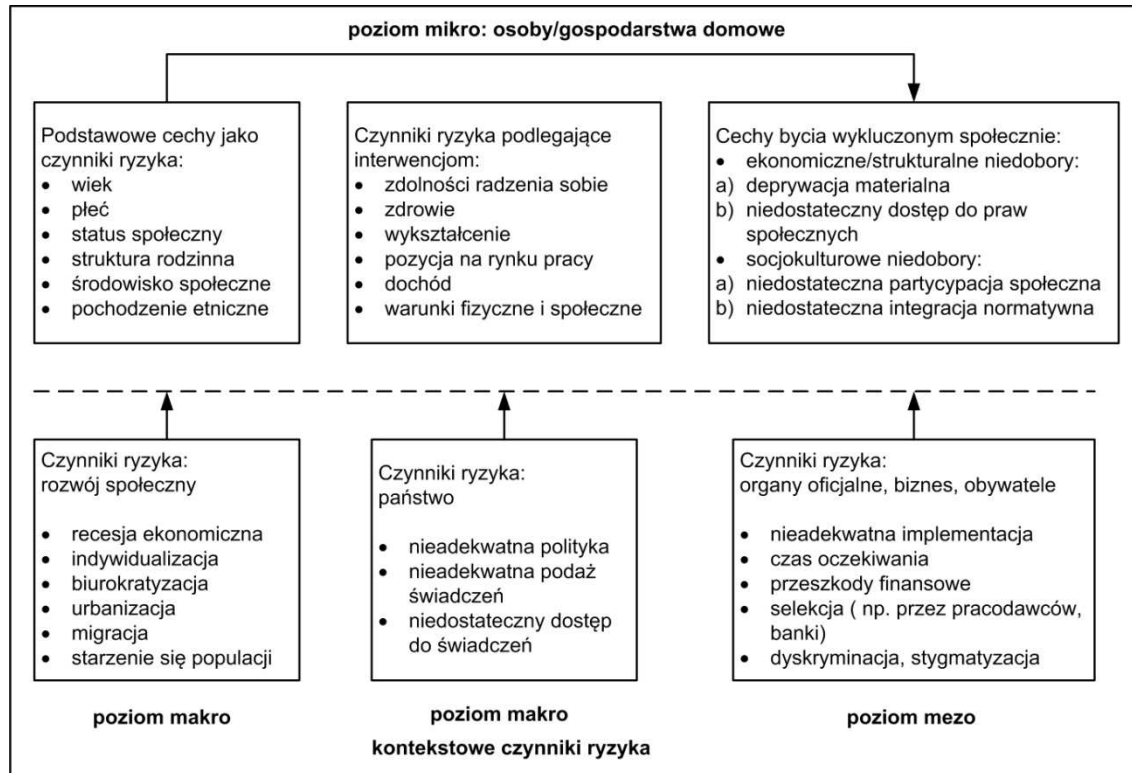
poziom mikro: osoby/gospodarstwa domowe

Podstawowe cechy jako czynniki ryzyka:
- wiek
- płeć
- status społeczny
- struktura rodzinna
- środowisko społeczne
- pochodzenie etniczne

Czynniki ryzyka podlegające interwencjom:
- zdolności radzenia sobie
- zdrowie
- wykształcenie
- pozycja na rynku pracy
- dochód
- warunki fizyczne i społeczne

Cechy bycia wykluczonym społecznie:
- ekonomiczne/strukturalne niedobory:
a) deprywacja materialna
b) niedostateczny dostęp do praw społecznych
- socjokulturowe niedobory:
a) niedostateczna partycypacja społeczna
b) niedostateczna integracja normatywna

Czynniki ryzyka: rozwój społeczny
- recesja ekonomiczna
- indywidualizacja
- biurokratyzacja
- urbanizacja
- migracja
- starzenie się populacji

Czynniki ryzyka: państwo
- nieadekwatna polityka
- nieadekwatna podaż świadczeń
- niedostateczny dostęp do świadczeń

Czynniki ryzyka: organy oficjalne, biznes, obywatele
- nieadekwatna implementacja
- czas oczekiwania
- przeszkody finansowe
- selekcja ( np. przez pracodawców, banki)
- dyskryminacja, stygmatyzacja

poziom makro

poziom makro

poziom mezo

kontekstowe czynniki ryzyka